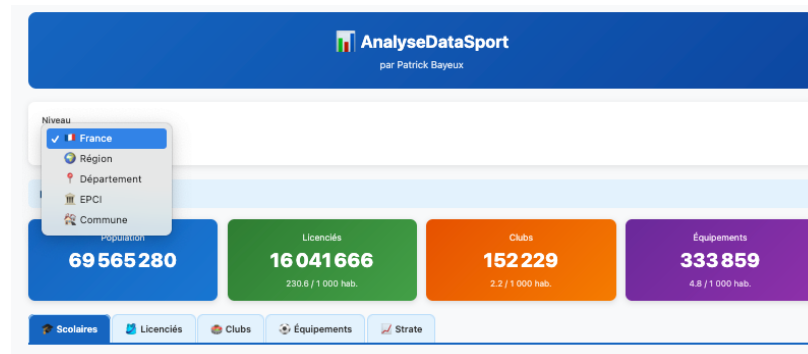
AnalyseDataSport
par Patrick Bayeux

Niveau
✓ France
Région
Département
EPCI
Commune

Population
69 565 280

Licenciés
16 041 666
230.6 / 1 000 hab.

Clubs
152 229
2.2 / 1 000 hab.

Équipements
333 859
4.8 / 1 000 hab.

Scolaires
Licenciés
Clubs
Équipements
Strate